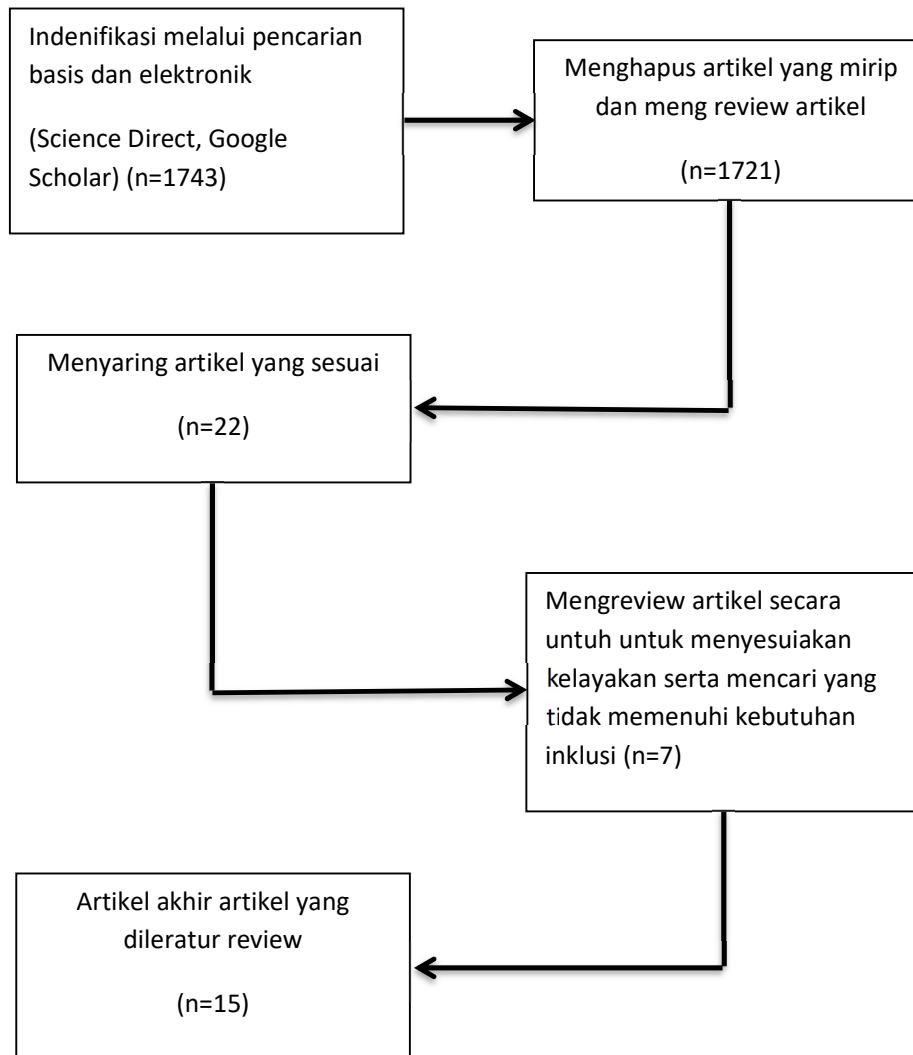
Indenifikasi melalui pencarian basis dan elektronik

(Science Direct, Google Scholar) (n=1743)

Menghapus artikel yang mirip dan meng review artikel

(n=1721)

Menyaring artikel yang sesuai

(n=22)

Mengreview artikel secara untuh untuk menyesuiakan kelayakan serta mencari yang tidak memenuhi kebutuhan inklusi (n=7)

Artikel akhir artikel yang dileratur review

(n=15)